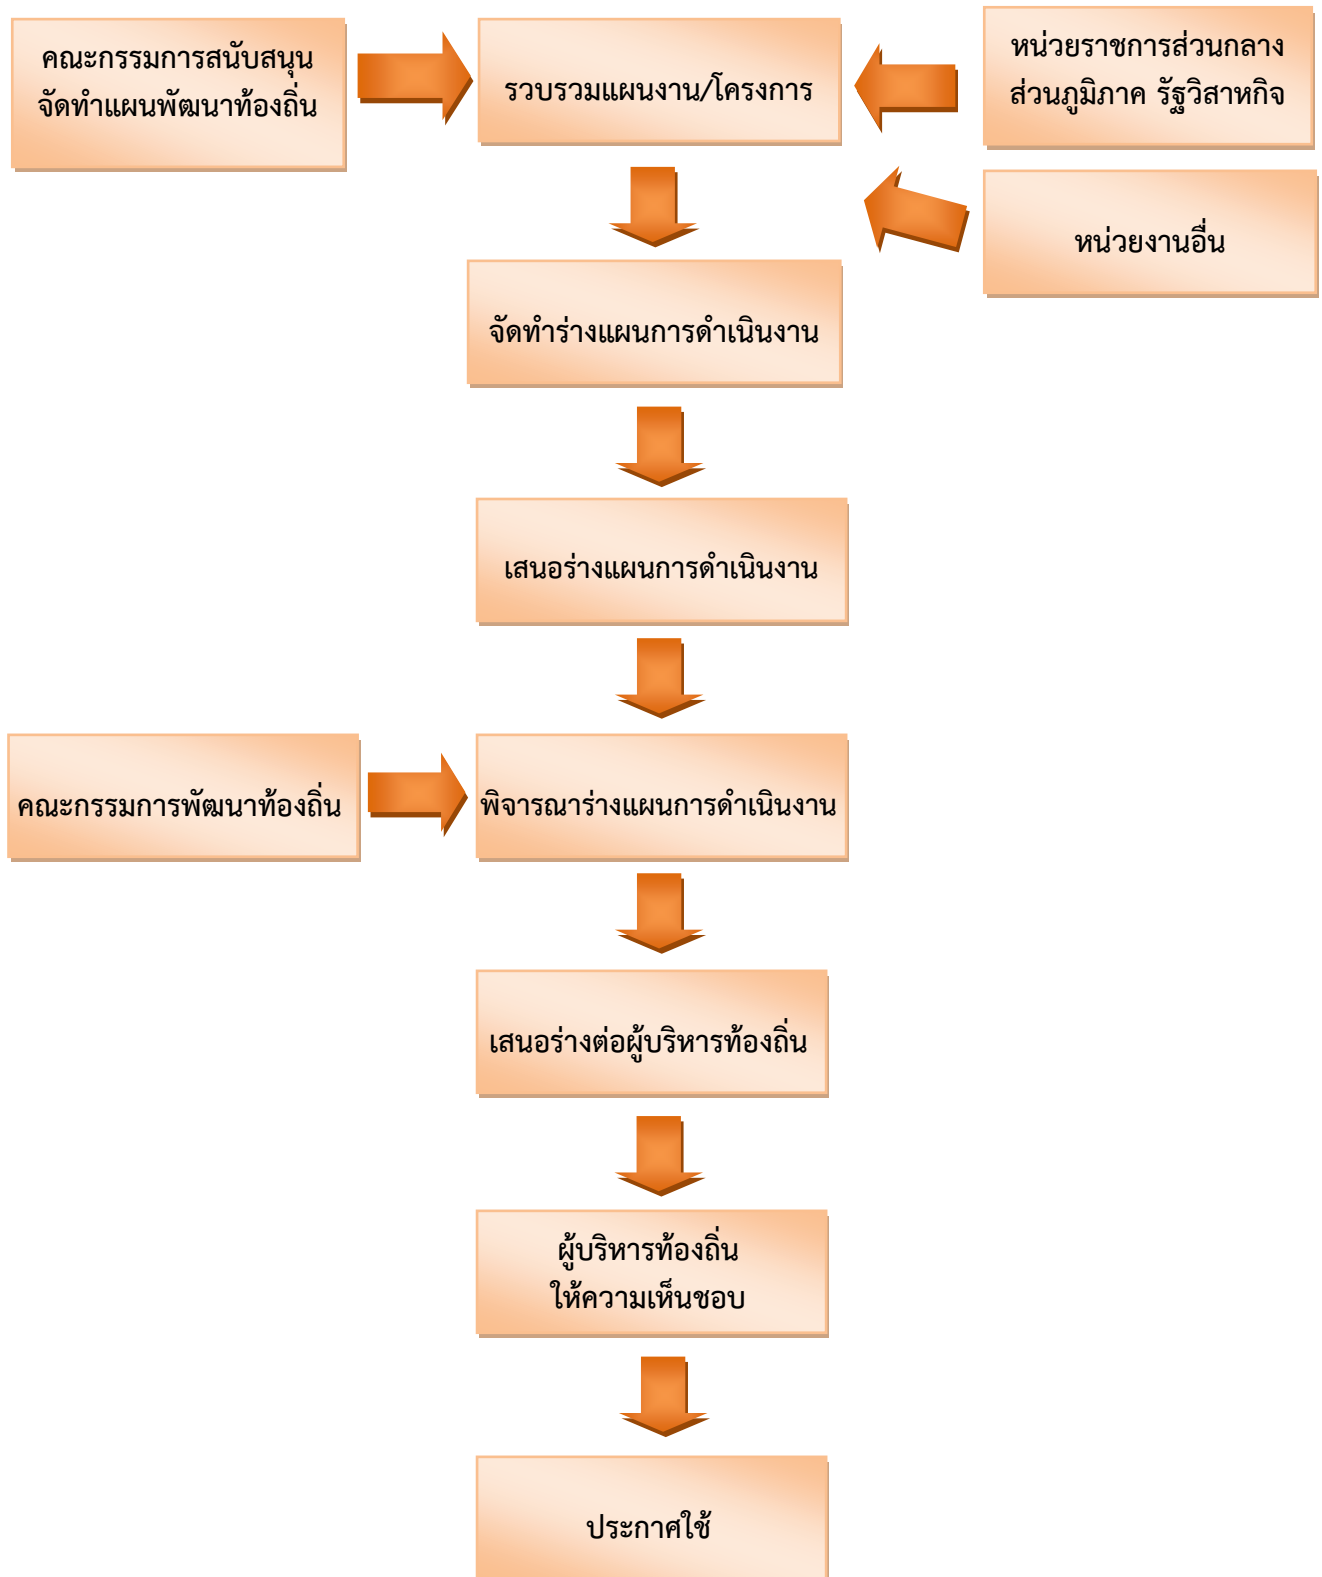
คณะกรรมการสนับสนุน จัดทำแผนพัฒนาท้องถิ่น

รวบรวมแผนงาน/โครงการ

หน่วยราชการส่วนกลาง ส่วนภูมิภาค รัฐวิสาหกิจ

หน่วยงานอื่น

จัดทำร่างแผนการดำเนินงาน

เสนอร่างแผนการดำเนินงาน

คณะกรรมการพัฒนาท้องถิ่น

พิจารณาร่างแผนการดำเนินงาน

เสนอร่างต่อผู้บริหารท้องถิ่น

ผู้บริหารท้องถิ่น ให้ความเห็นชอบ

ประกาศใช้